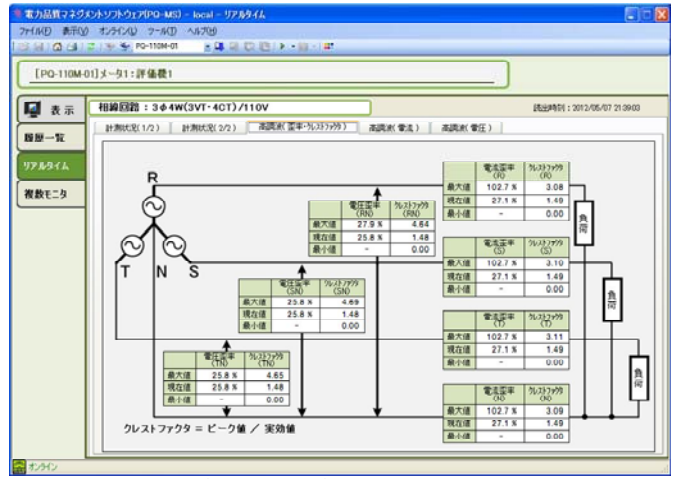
電力品質マネジメントソフトウェア(PQ-MS) - local - リアルタイム

ファイル(F) 表示(V) オンライン(L) ツール(T) ヘルプ(H)

PQ-110M-01

[PQ-110M-01]メータ1：評価機1

表示

履歴一覧

リアルタイム

複数モニタ

相線回路：3φ4W(3VT・4CT)/110V

読出時刻：2012/05/07 21:39:00

計測状況(1/2) | 計測状況(2/2) | 高調波(歪率・クレストファクタ) | 高調波(電流) | 高調波(電圧)

R

T N S

| | 電圧歪率 (RN) | クレストファクタ (RN) |
|---|---|---|
| 最大値 | 27.9 % | 4.64 |
| 現在値 | 25.8 % | 1.48 |
| 最小値 | - | 0.00 |

| | 電圧歪率 (SN) | クレストファクタ (SN) |
|---|---|---|
| 最大値 | 25.8 % | 4.69 |
| 現在値 | 25.8 % | 1.48 |
| 最小値 | - | 0.00 |

| | 電圧歪率 (TN) | クレストファクタ (TN) |
|---|---|---|
| 最大値 | 25.8 % | 4.65 |
| 現在値 | 25.8 % | 1.48 |
| 最小値 | - | 0.00 |

| | 電流歪率 (R) | クレストファクタ (R) |
|---|---|---|
| 最大値 | 102.7 % | 3.08 |
| 現在値 | 27.1 % | 1.49 |
| 最小値 | - | 0.00 |

| | 電流歪率 (S) | クレストファクタ (S) |
|---|---|---|
| 最大値 | 102.7 % | 3.10 |
| 現在値 | 27.1 % | 1.49 |
| 最小値 | - | 0.00 |

| | 電流歪率 (T) | クレストファクタ (T) |
|---|---|---|
| 最大値 | 102.7 % | 3.11 |
| 現在値 | 27.1 % | 1.49 |
| 最小値 | - | 0.00 |

| | 電流歪率 (N) | クレストファクタ (N) |
|---|---|---|
| 最大値 | 102.7 % | 3.09 |
| 現在値 | 27.1 % | 1.49 |
| 最小値 | - | 0.00 |

負荷

負荷

負荷

クレストファクタ = ピーク値 / 実効値

オンライン